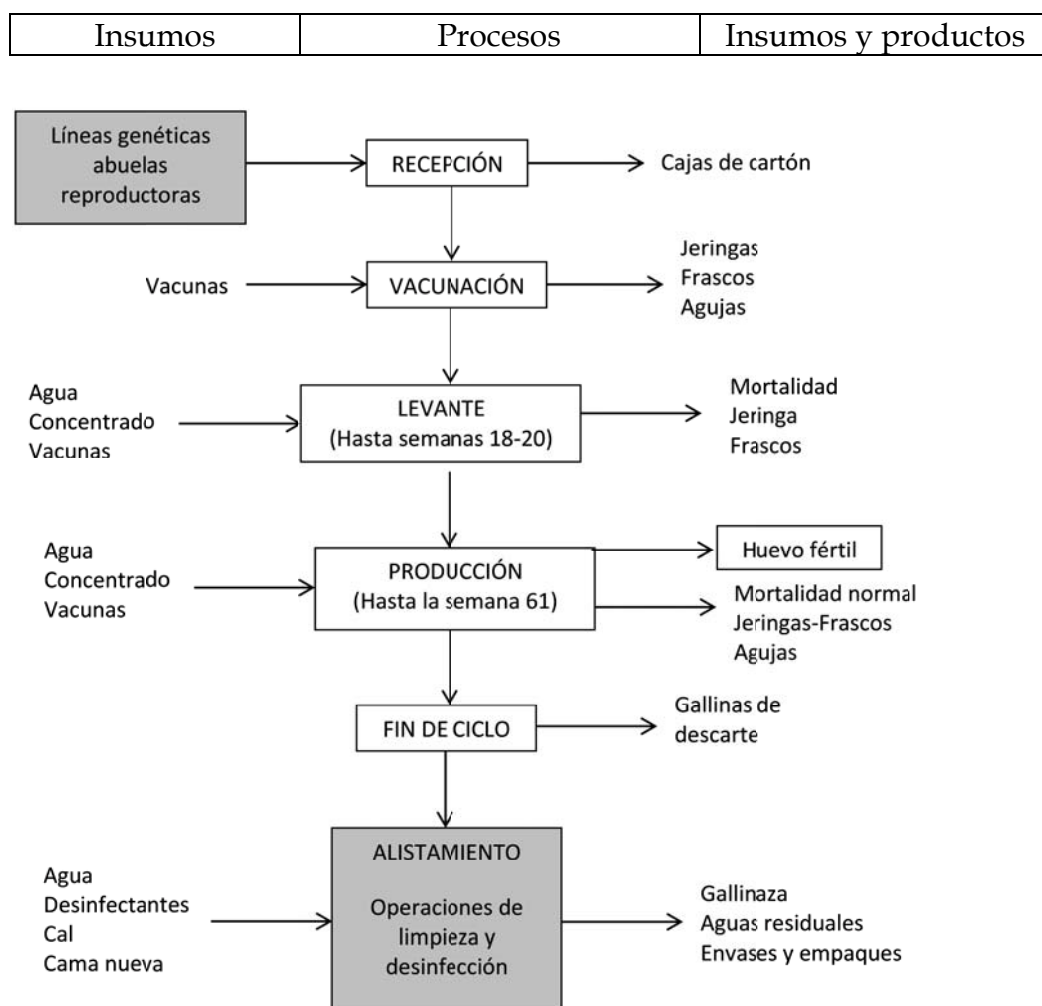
| Insumos | Procesos | Insumos y productos |
|---|---|---|

Líneas genéticas abuelas reproductoras

RECEPCIÓN

Cajas de cartón

Vacunas

VACUNACIÓN

Jeringas
Frascos
Agujas

Agua
Concentrado
Vacunas

LEVANTE
(Hasta semanas 18-20)

Mortalidad
Jeringa
Frascos

Agua
Concentrado
Vacunas

PRODUCCIÓN
(Hasta la semana 61)

Huevo fértil

Mortalidad normal
Jeringas-Frascos
Agujas

FIN DE CICLO

Gallinas de descarte

Agua
Desinfectantes
Cal
Cama nueva

ALISTAMIENTO

Operaciones de limpieza y desinfección

Gallinaza
Aguas residuales
Envases y empaques